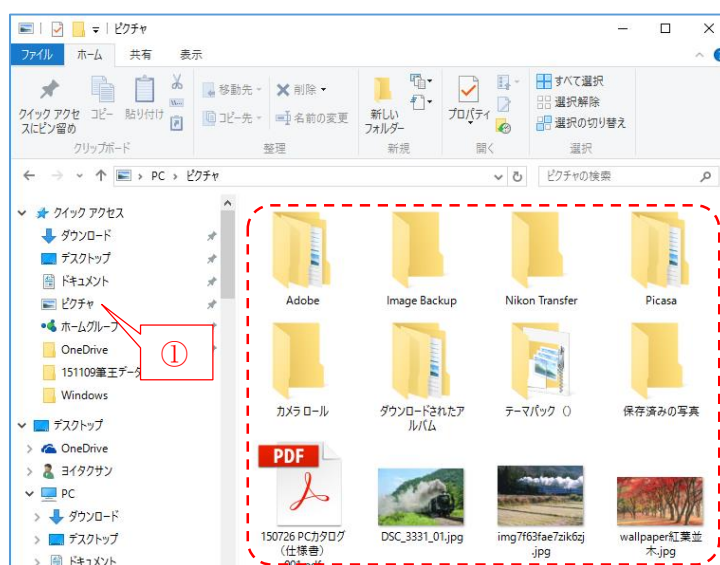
ピクチャ

ファイル ホーム 共有 表示

クイック アクセスにピン留め コピー 貼り付け
クリップボード

移動先 削除 コピー先 名前の変更
整理

新しいフォルダー
新規

プロパティ
開く

すべて選択 選択解除 選択の切り替え
選択

PC › ピクチャ

ピクチャの検索

クイック アクセス
ダウンロード
デスクトップ
ドキュメント
ピクチャ
ホームグループ
OneDrive
151109筆王データ
Windows

デスクトップ
OneDrive
ヨイタクサン
PC
ダウンロード
デスクトップ
ドキュメント

①

Adobe
Image Backup
Nikon Transfer
Picasa
カメラ ロール
ダウンロードされたアルバム
テーマパック ()
保存済みの写真
PDF
150726 PCカタログ(仕様書)
DSC_3331_01.jpg
img7f63fae7zik6zj.jpg
wallpaper紅葉並木.jpg